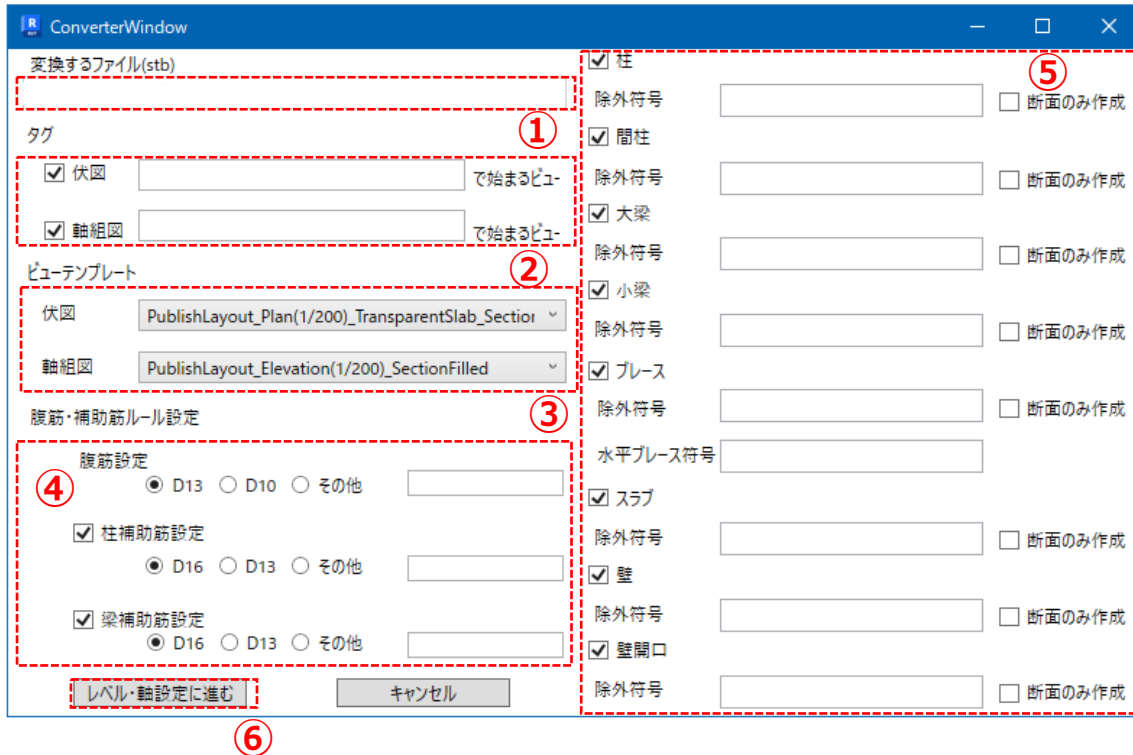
ConverterWindow

変換するファイル(stb)

①

タグ

伏図 で始まるビュー

軸組図 で始まるビュー

②

ビューテンプレート

伏図 PublishLayout_Plan(1/200)_TransparentSlab_Sectior

軸組図 PublishLayout_Elevation(1/200)_SectionFilled

③

腹筋・補助筋ルール設定

④

腹筋設定

D13 D10 その他

柱補助筋設定

D16 D13 その他

梁補助筋設定

D16 D13 その他

レベル・軸設定に進む

キャンセル

⑥

⑤

柱

除外符号 断面のみ作成

間柱

除外符号 断面のみ作成

大梁

除外符号 断面のみ作成

小梁

除外符号 断面のみ作成

ブレース

除外符号 断面のみ作成

水平ブレース符号

スラブ

除外符号 断面のみ作成

壁

除外符号 断面のみ作成

壁開口

除外符号 断面のみ作成